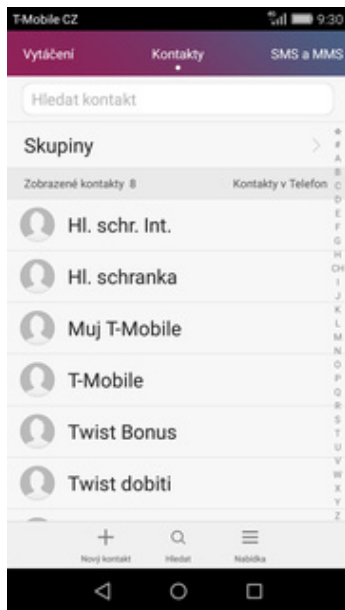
T-Mobile CZ
9:30

Vytáčení
Kontakty
SMS a MMS

Hledat kontakt

Skupiny

Zobrazené kontakty 8
Kontakty v Telefon

Hl. schr. Int.

Hl. schranka

Muj T-Mobile

T-Mobile

Twist Bonus

Twist dobiti

#
A
B
C
D
E
F
G
H
CH
I
J
K
L
M
N
O
P
Q
R
S
T
U
V
W
X
Y
Z

Nový kontakt
Hledat
Nabídka